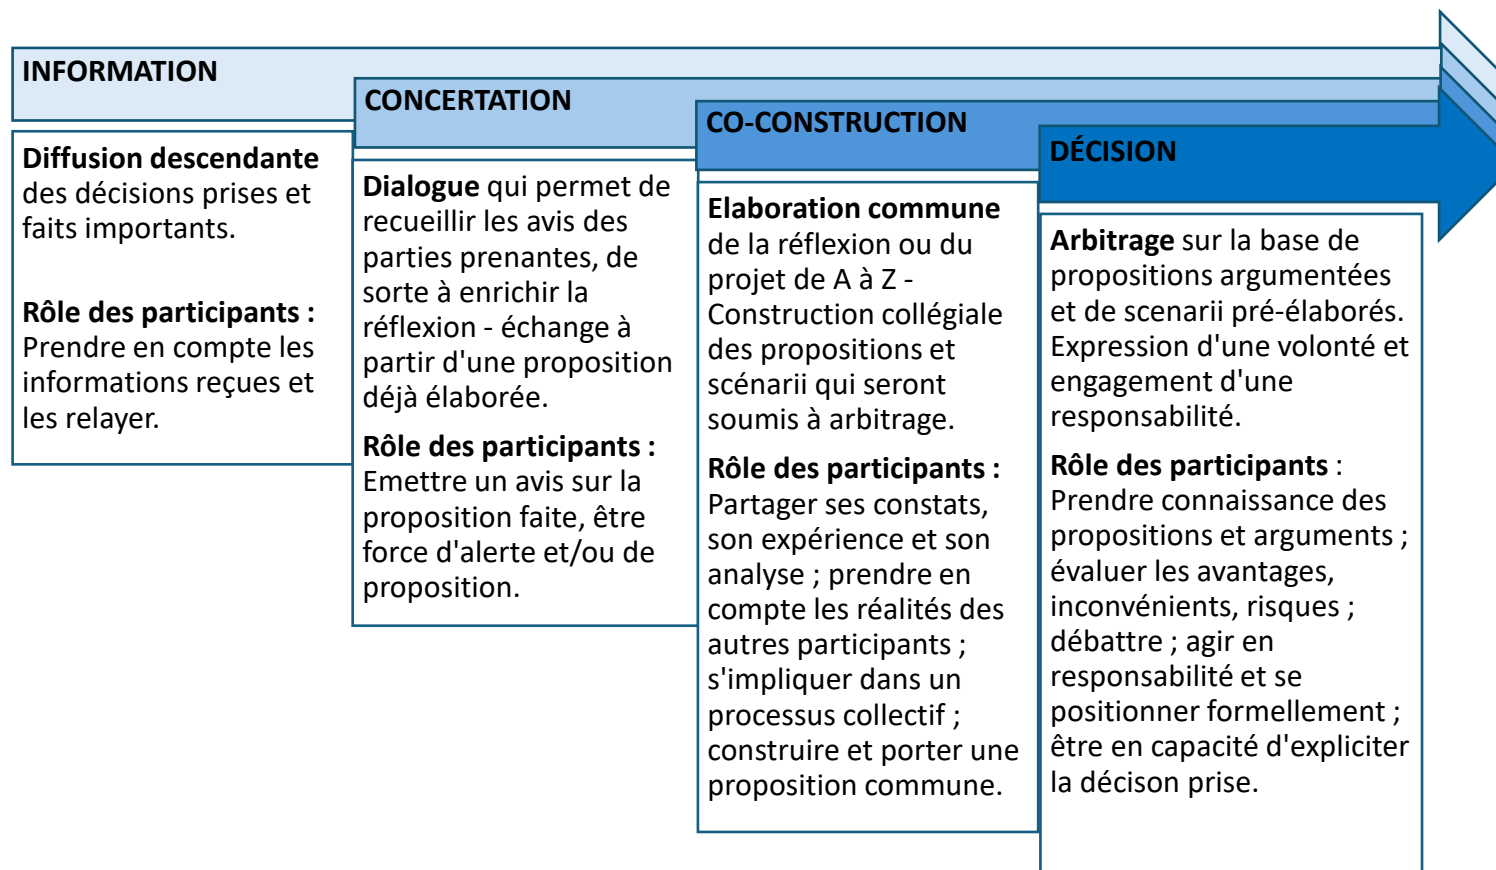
INFORMATION

Diffusion descendante des décisions prises et faits importants.

Rôle des participants : Prendre en compte les informations reçues et les relayer.

CONCERTATION

Dialogue qui permet de recueillir les avis des parties prenantes, de sorte à enrichir la réflexion - échange à partir d'une proposition déjà élaborée.

Rôle des participants : Emettre un avis sur la proposition faite, être force d'alerte et/ou de proposition.

CO-CONSTRUCTION

Elaboration commune de la réflexion ou du projet de A à Z - Construction collégiale des propositions et scénarii qui seront soumis à arbitrage.

Rôle des participants : Partager ses constats, son expérience et son analyse ; prendre en compte les réalités des autres participants ; s'impliquer dans un processus collectif ; construire et porter une proposition commune.

DÉCISION

Arbitrage sur la base de propositions argumentées et de scenarii pré-élaborés. Expression d'une volonté et engagement d'une responsabilité.

Rôle des participants : Prendre connaissance des propositions et arguments ; évaluer les avantages, inconvénients, risques ; débattre ; agir en responsabilité et se positionner formellement ; être en capacité d'expliciter la décison prise.